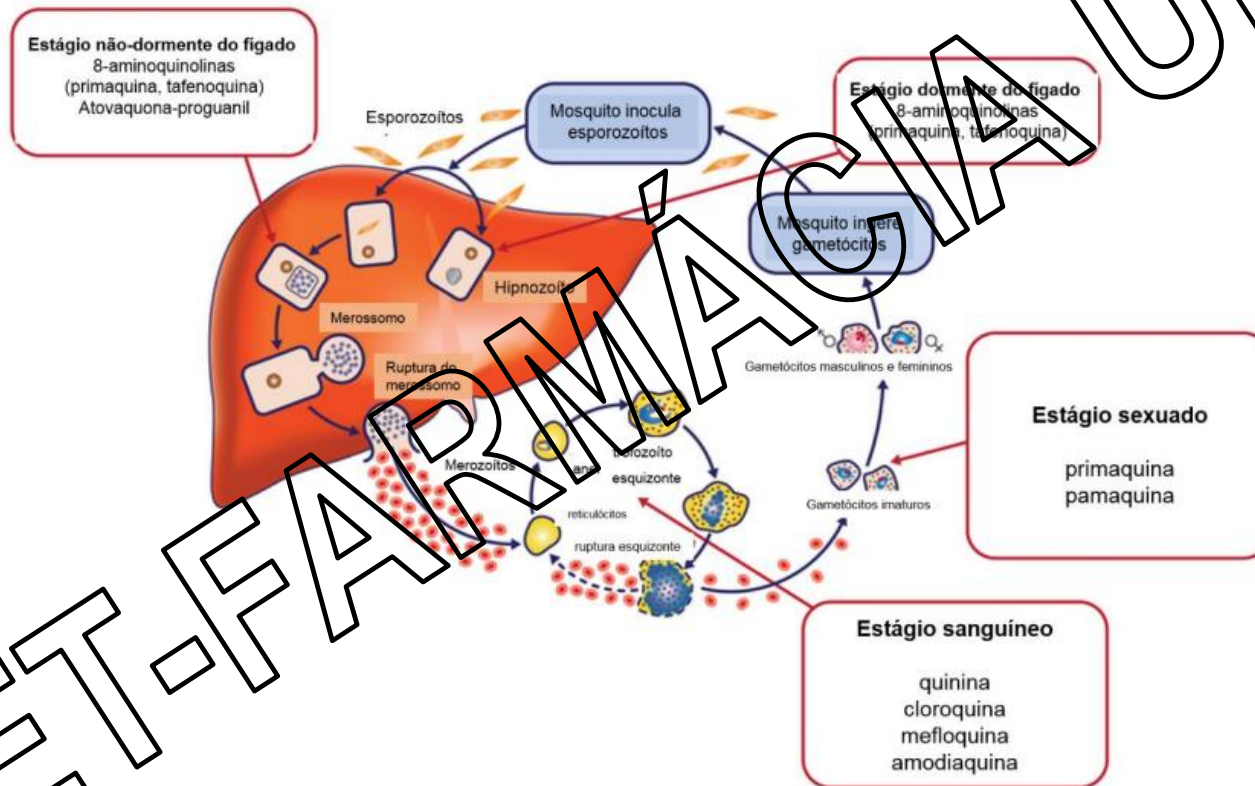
Estágio não-dormente do fígado
8-aminoquinolinas
(primaquina, tafenoquina)
Atovaquona-proguanil

Esporozoítos

Mosquito inocula esporozoítos

Estágio dormente do fígado
8-aminoquinolinas
(primaquina, tafenoquina)

Mosquito ingere gametócitos

Hipnozoíto

Merossomo

Ruptura do merossomo

Merozoítos

anel

trofozoíto

esquizonte

reticulócitos

ruptura esquizonte

Gametócitos masculinos e femininos

Gametócitos imaturos

Estágio sexuado

primaquina
pamaquina

Estágio sanguíneo

quinina
cloroquina
mefloquina
amodiaquina

ET-FARMÁCIA U